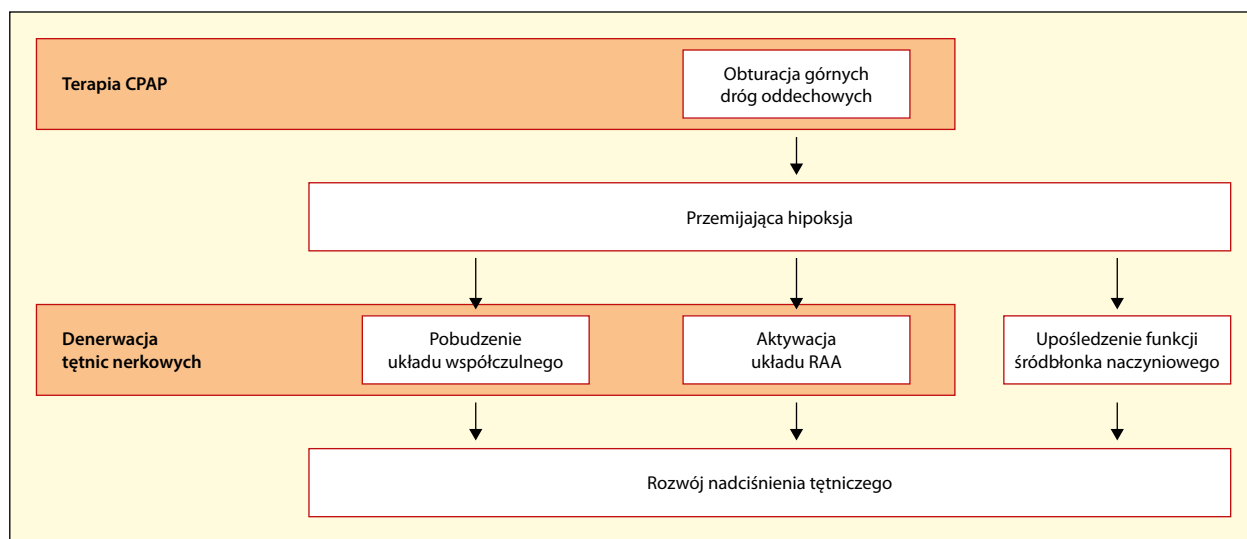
Terapia CPAP

Obturacja górnych dróg oddechowych

Przemijająca hipoksja

Denerwacja tętnic nerkowych

Pobudzenie układu współczulnego

Aktywacja układu RAA

Upośledzenie funkcji śródbłonka naczyniowego

Rozwój nadciśnienia tętniczego